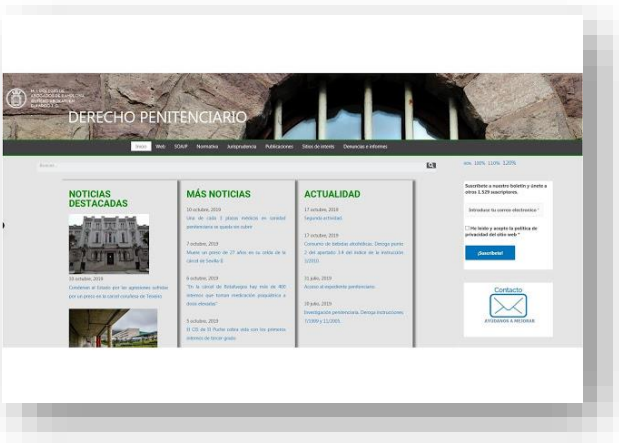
DERECHO PENITENCIARIO

Inicio Web SOAJP Normativa Jurisprudencia Publicaciones Sitios de interés Denuncias e informes

Buscar...

80% 100% 110% 120%

NOTICIAS DESTACADAS

10 octubre, 2019
Condenan al Estado por las agresiones sufridas por un preso en la cárcel cacereña de Tirsano

MÁS NOTICIAS

10 octubre, 2019
Uno de cada 3 plazas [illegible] en sociedad penitenciaria se queda sin cubrir

7 octubre, 2019
Muere un preso de 27 años en su celda de la cárcel de Sevilla II

6 octubre, 2019
"En la cárcel de Botafuegos hay más de 400 internos que toman medicación psiquiátrica a dosis elevadas"

5 octubre, 2019
El 131 de El Puerto índice sólo con los primeros internos de tercer grado

ACTUALIDAD

17 octubre, 2019
Segunda actividad

17 octubre, 2019
Consumo de bebidas alcohólicas. Deroga punto 2 del apartado 3.4 del índice de la instrucción 3/2011

15 julio, 2019
Acceso al expediente penitenciario

18 julio, 2019
Investigación penitenciaria. Deroga instrucciones 7/1999 y 11/2005

Suscríbete a nuestro boletín y únete a otros 2.529 suscriptores.

Introduce tu correo electrónico

He leído y acepto la política de privacidad del sitio web *

¡Suscríbete!

Contacto
AYUDANOS A MEJORAR